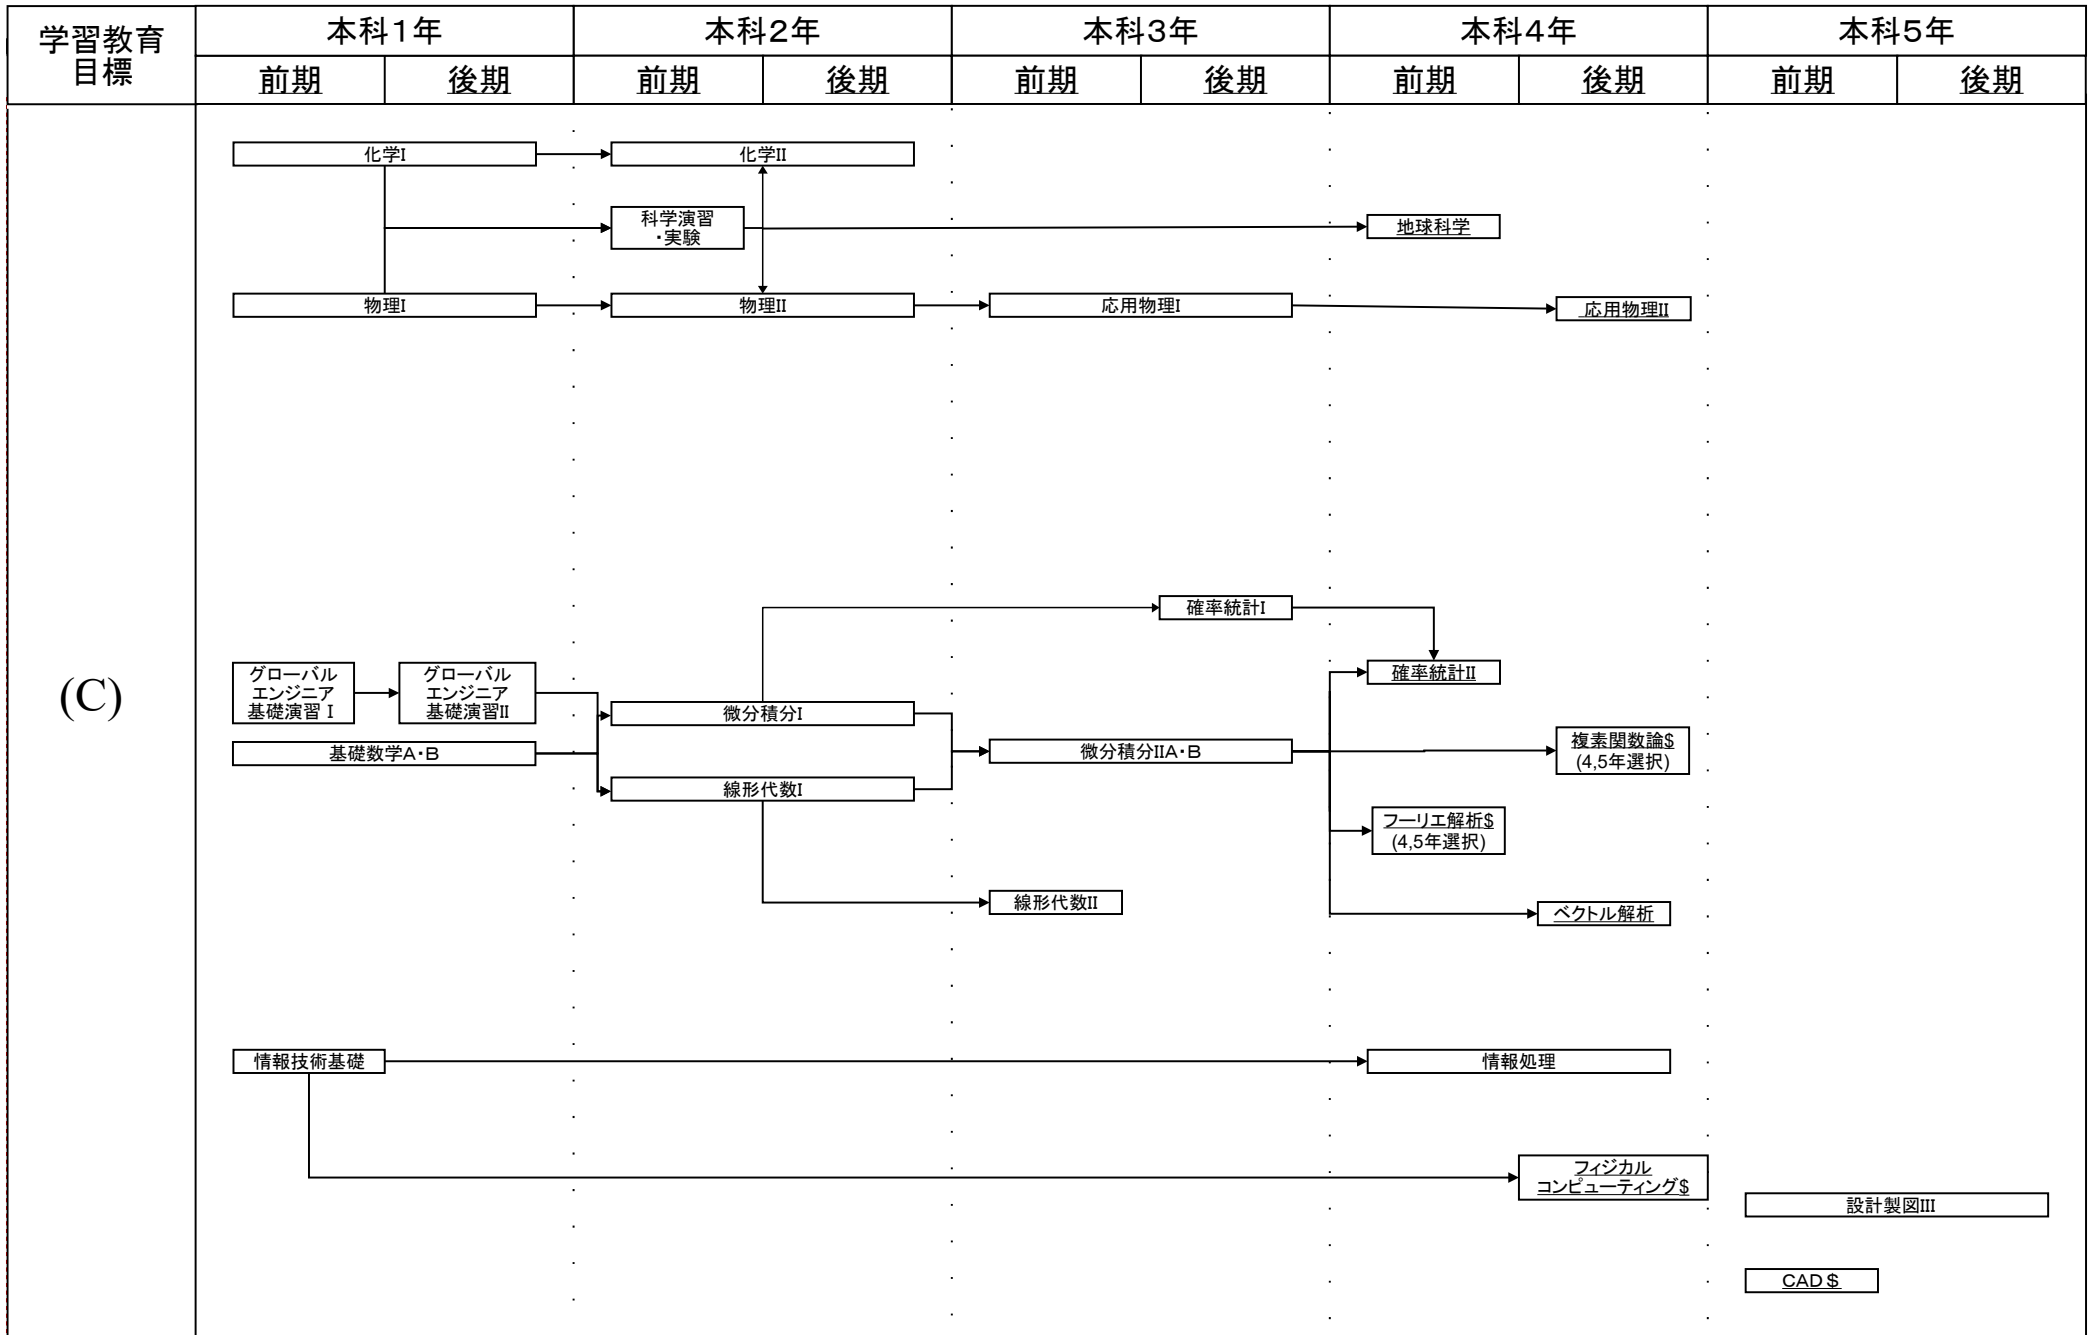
| 学習教育目標 | 本科1年 | | 本科2年 | | 本科3年 | | 本科4年 | | 本科5年 | |
|---|---|---|---|---|---|---|---|---|---|---|
| | 前期 | 後期 | 前期 | 後期 | 前期 | 後期 | 前期 | 後期 | 前期 | 後期 |

(C)

化学I
化学II
科学演習・実験
地球科学
物理I
物理II
応用物理I
応用物理II

確率統計I
グローバルエンジニア基礎演習 I
グローバルエンジニア基礎演習II
確率統計II
微分積分I
基礎数学A・B
微分積分IIA・B
複素関数論$
(4,5年選択)
線形代数I
フーリエ解析$
(4,5年選択)
線形代数II
ベクトル解析

情報技術基礎
情報処理
フィジカルコンピューティング$
設計製図III
CAD $